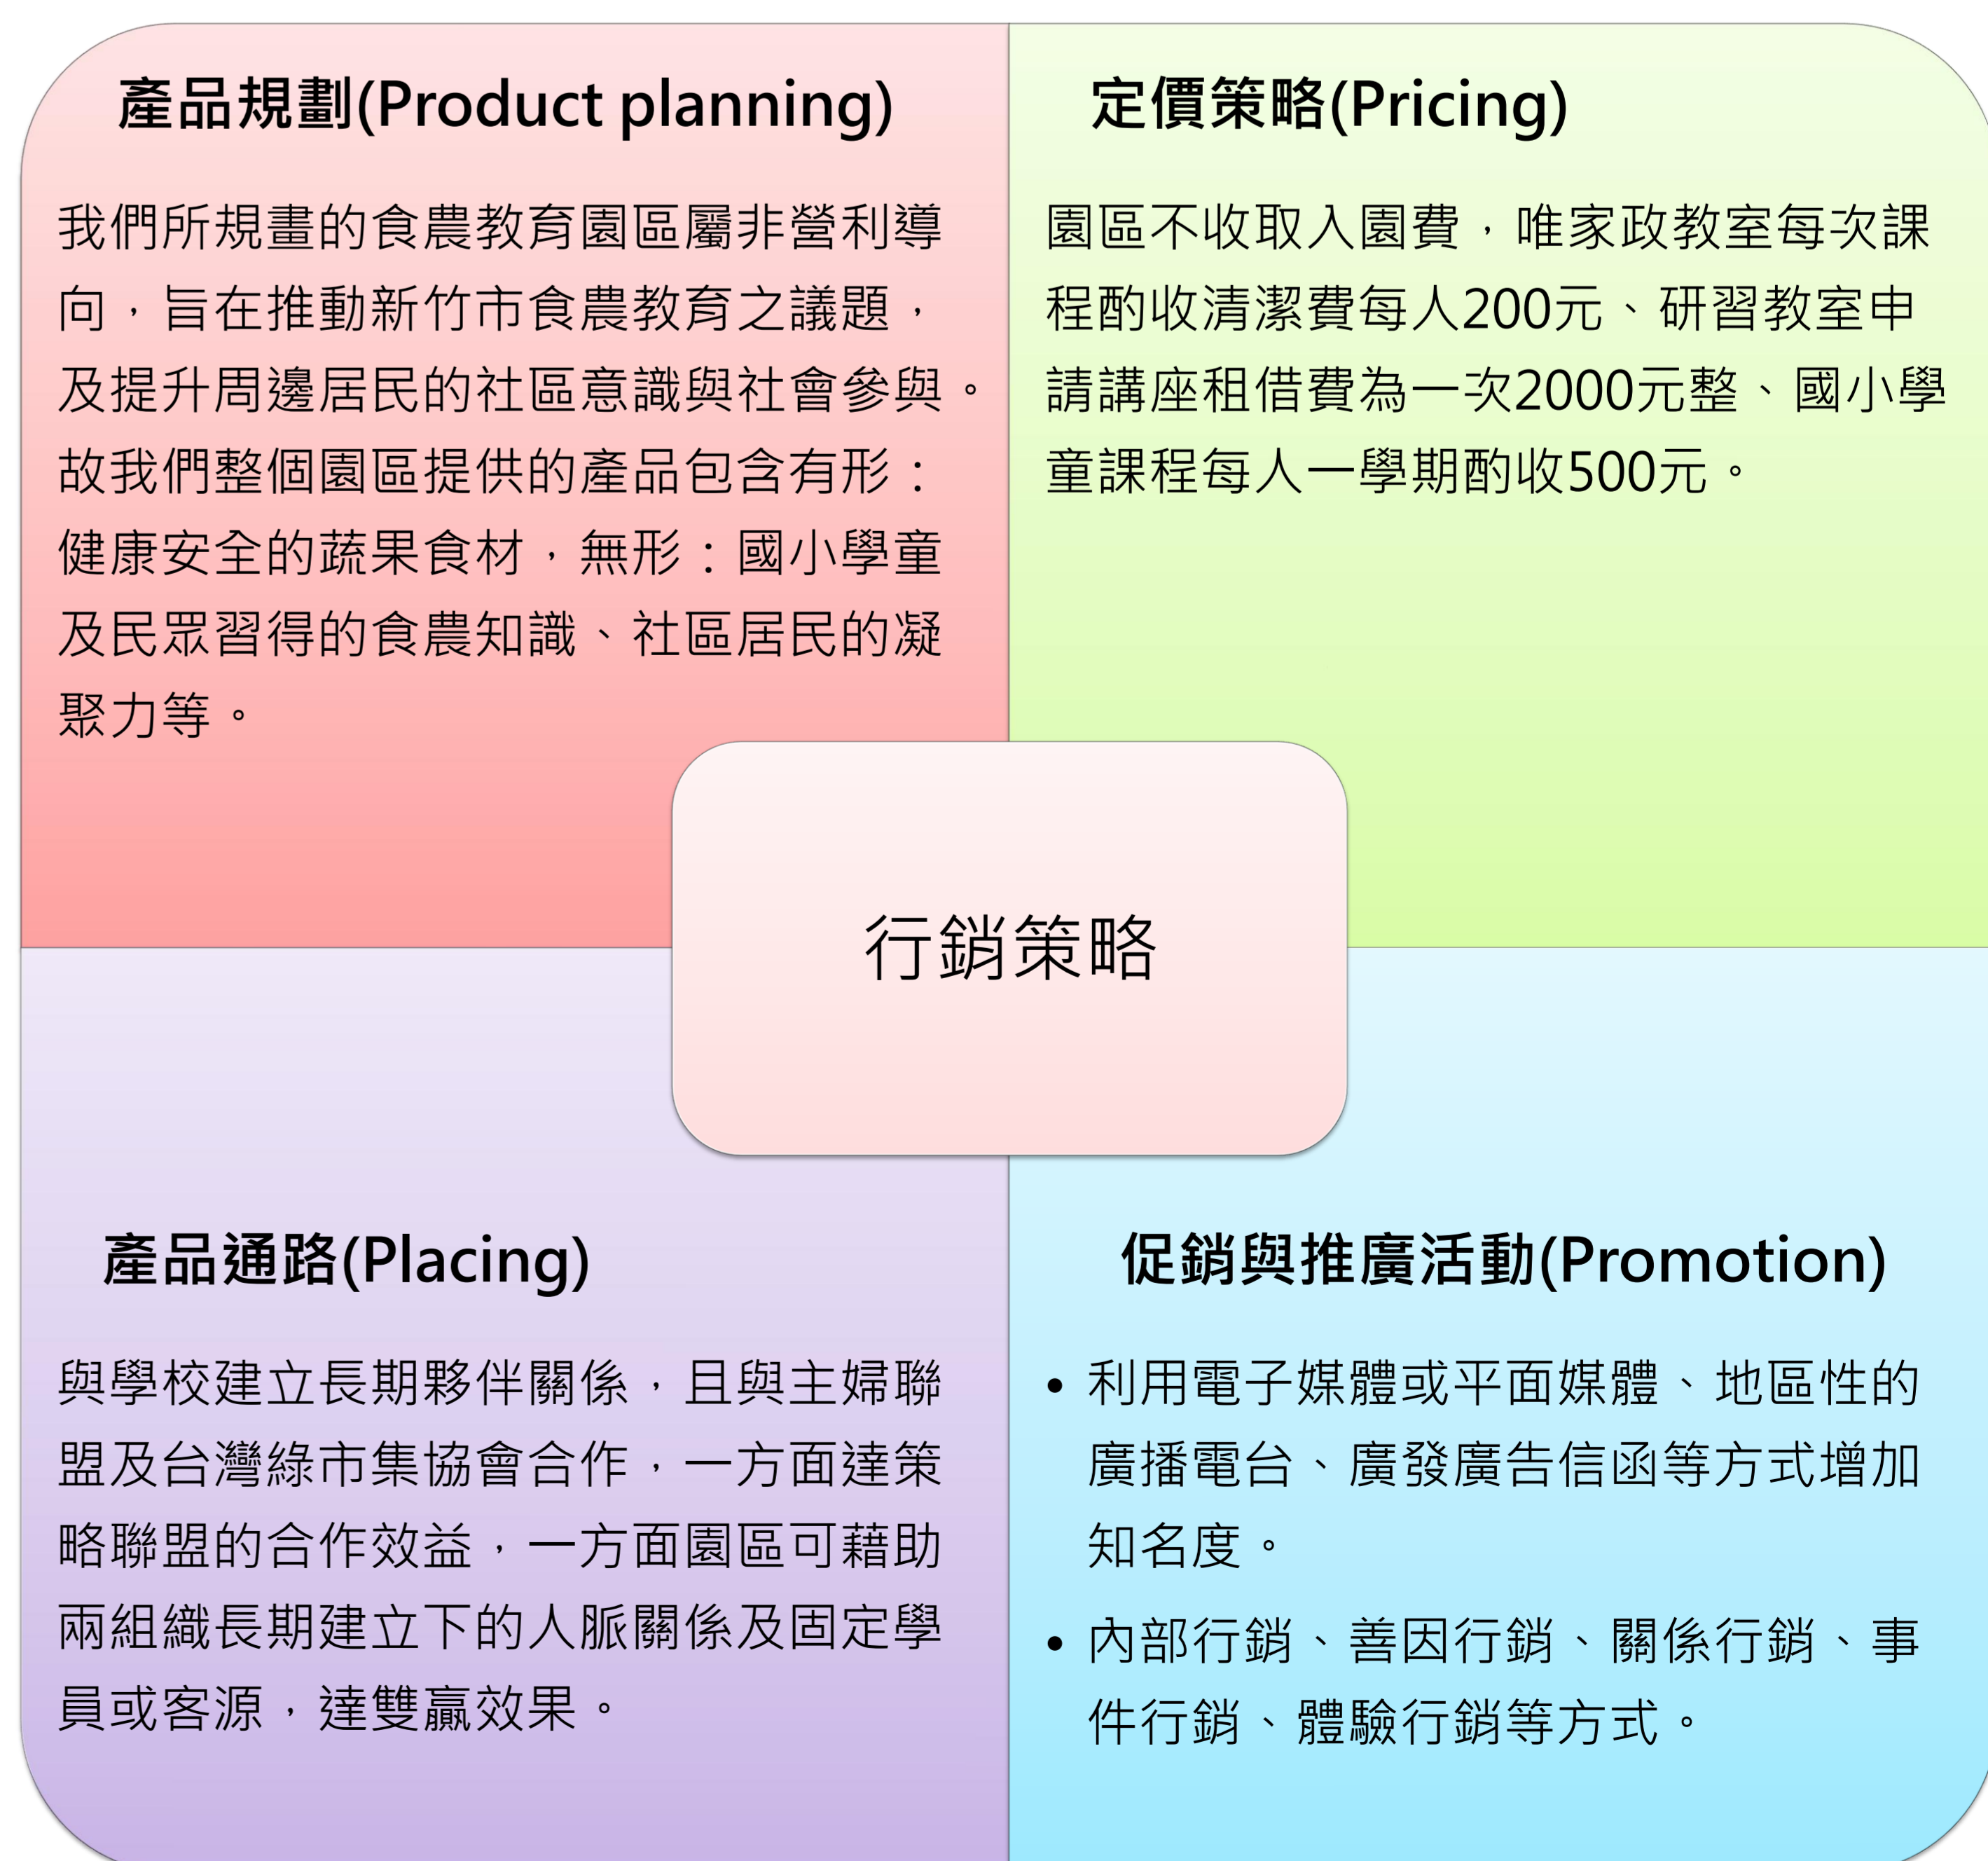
產品規劃(Product planning)

我們所規畫的食農教育園區屬非營利導向，旨在推動新竹市食農教育之議題，及提升周邊居民的社區意識與社會參與。故我們整個園區提供的產品包含有形：健康安全的蔬果食材，無形：國小學童及民眾習得的食農知識、社區居民的凝聚力等。

定價策略(Pricing)

園區不收取入園費，唯家政教室每次課程酌收清潔費每人200元、研習教室申請講座租借費為一次2000元整、國小學童課程每人一學期酌收500元。

行銷策略

產品通路(Placing)

與學校建立長期夥伴關係，且與主婦聯盟及台灣綠市集協會合作，一方面達策略聯盟的合作效益，一方面園區可藉助兩組織長期建立下的人脈關係及固定學員或客源，達雙贏效果。

促銷與推廣活動(Promotion)

• 利用電子媒體或平面媒體、地區性的廣播電台、廣發廣告信函等方式增加知名度。
• 內部行銷、善因行銷、關係行銷、事件行銷、體驗行銷等方式。